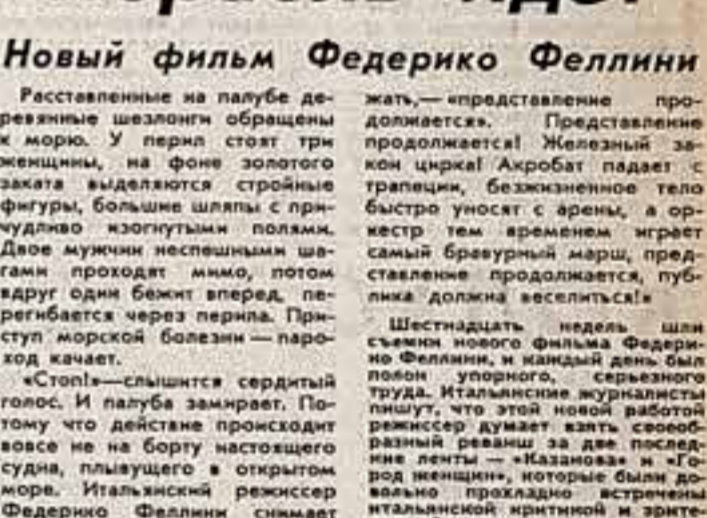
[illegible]

Новый фильм Федерико Феллини

Расставленные на палубе деревянные шезлонги обращены к морю. У перил стоят три женщины, на фоне золотого заката выделяются стройные фигуры, большие шляпы с причудливо изогнутыми полями. Двое мужчин неспешными шагами проходят мимо, потом вдруг один бежит вперед, перегибается через перила. Приступ морской болезни — пароход качает.

«Стоп!» — слышится сердитый голос. И палуба замирает. Потому что действие происходит вовсе не на борту настоящего судна, плывущего в открытом море. Итальянский режиссер Федерико Феллини снимает

жать, — «представление продолжается». Представление продолжается! Железный закон цирка! Акробат падает с трапеции, безжизненное тело быстро уносят с арены, а оркестр тем временем играет самый бравурный марш, представление продолжается, публика должна веселиться!»

Шестнадцать недель шли съемки нового фильма Федерико Феллини, и каждый день был полон упорного, серьезного труда. Итальянские журналисты пишут, что этой новой работой режиссер думает взять своеобразный реванш за две последние ленты — «Казанова» и «Город женщин», которые были довольно прохладно встречены итальянской критикой и зрите-